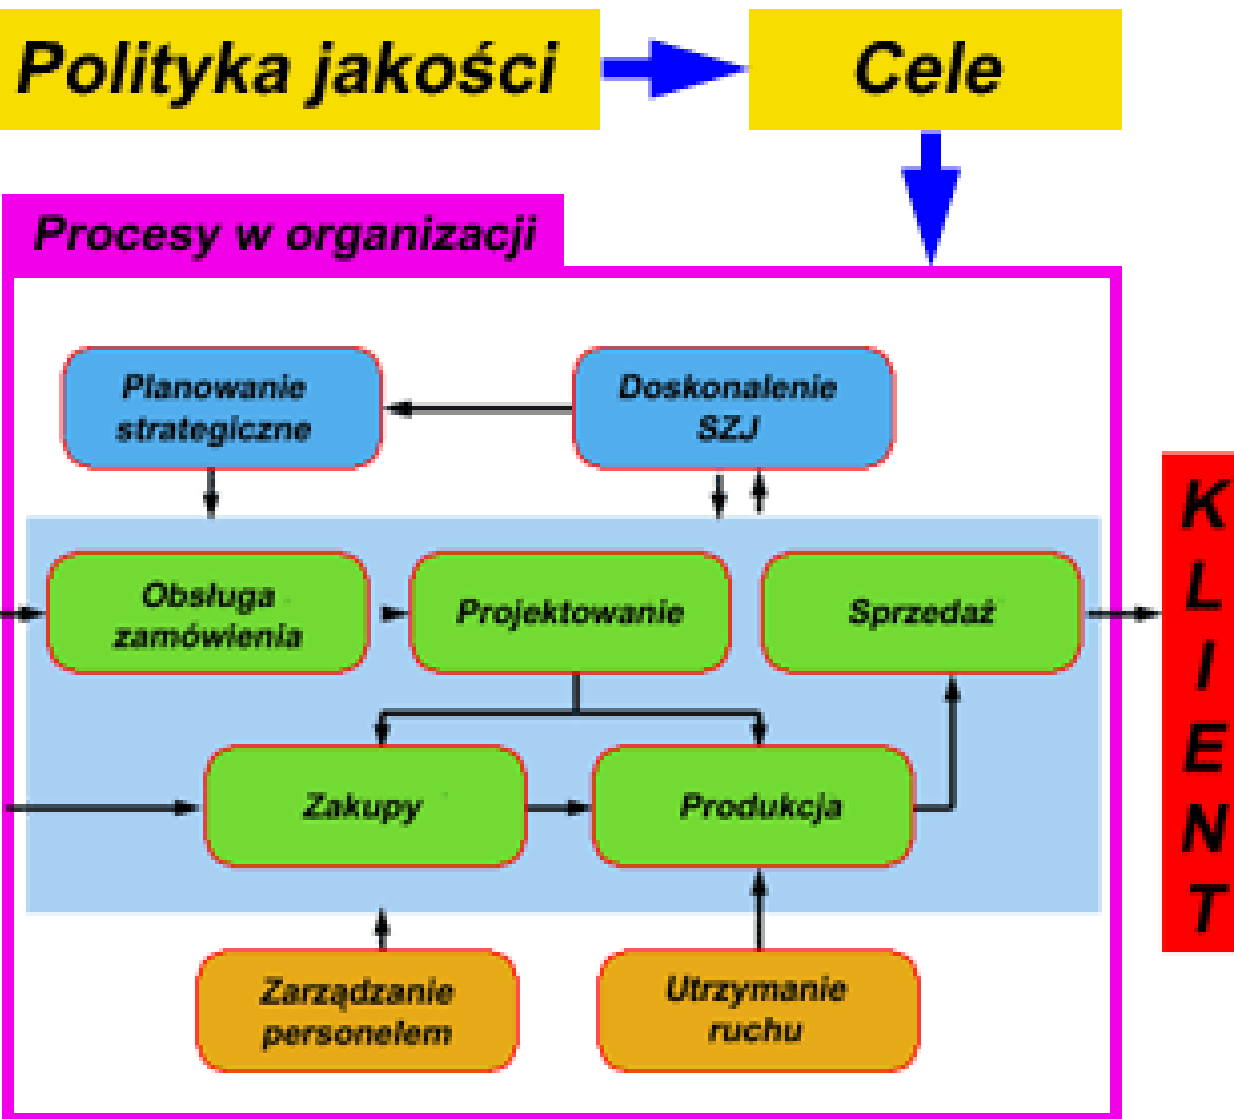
Polityka jakości

Cele

Procesy w organizacji

Planowanie strategiczne

Doskonalenie SZJ

Obsługa zamówienia

Projektowanie

Sprzedaż

Zakupy

Produkcja

Zarządzanie personelem

Utrzymanie ruchu

KLIENT